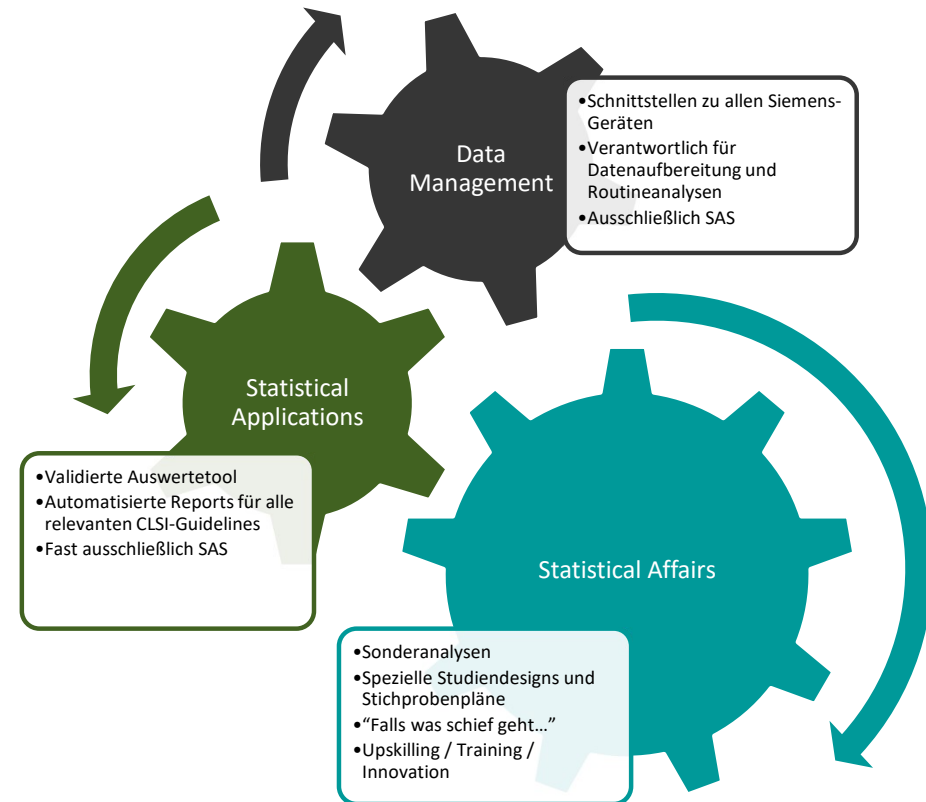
Data Management

•Schnittstellen zu allen Siemens-Geräten
•Verantwortlich für Datenaufbereitung und Routineanalysen
•Ausschließlich SAS

Statistical Applications

•Validierte Auswertetool
•Automatisierte Reports für alle relevanten CLSI-Guidelines
•Fast ausschließlich SAS

Statistical Affairs

•Sonderanalysen
•Spezielle Studiendesigns und Stichprobenpläne
•“Falls was schief geht…”
•Upskilling / Training / Innovation